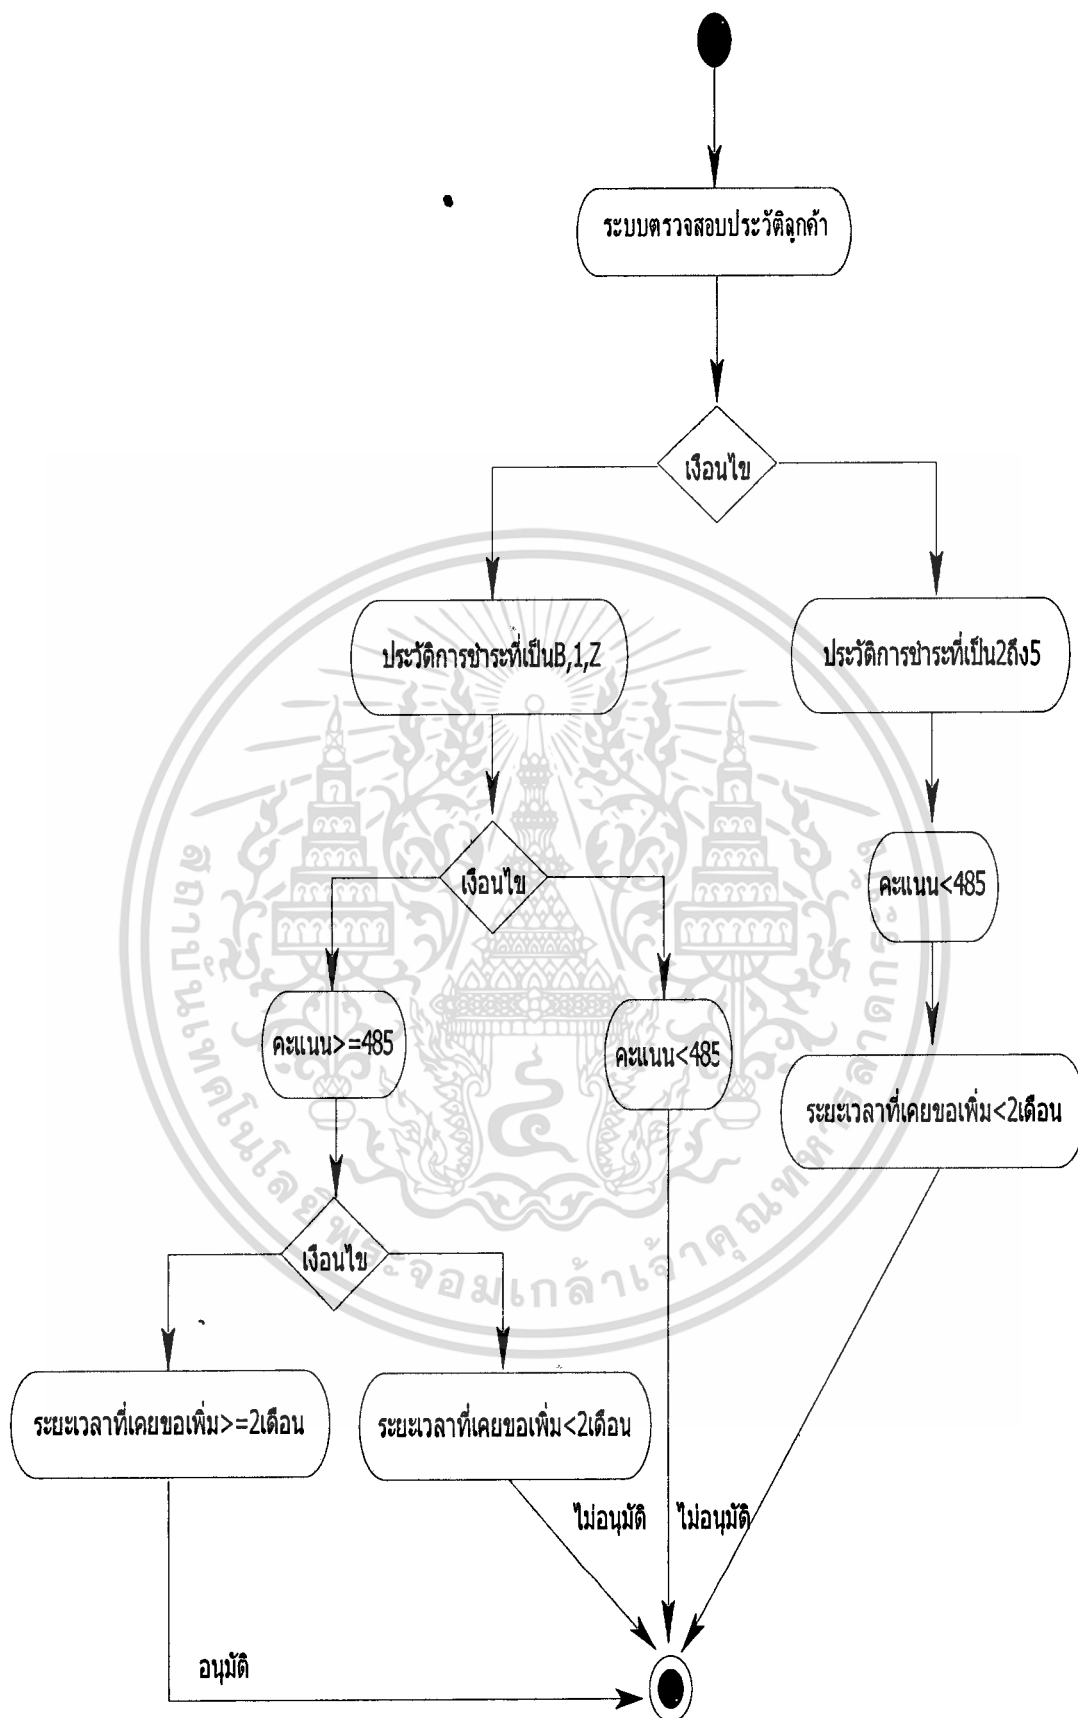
ระบบตรวจสอบประวัติลูกค้า

เงื่อนไข

ประวัติการชำระที่เป็นB,1,Z

ประวัติการชำระที่เป็น2ถึง5

เงื่อนไข

คะแนน<485

คะแนน>=485

คะแนน<485

ระยะเวลาที่เคยขอเพิ่ม<2เดือน

เงื่อนไข

ระยะเวลาที่เคยขอเพิ่ม>=2เดือน

ระยะเวลาที่เคยขอเพิ่ม<2เดือน

ไม่อนุมัติ

ไม่อนุมัติ

อนุมัติ

สถาบันเทคโนโลยีพระจอมเกล้าเจ้าคุณทหารลาดกระบัง